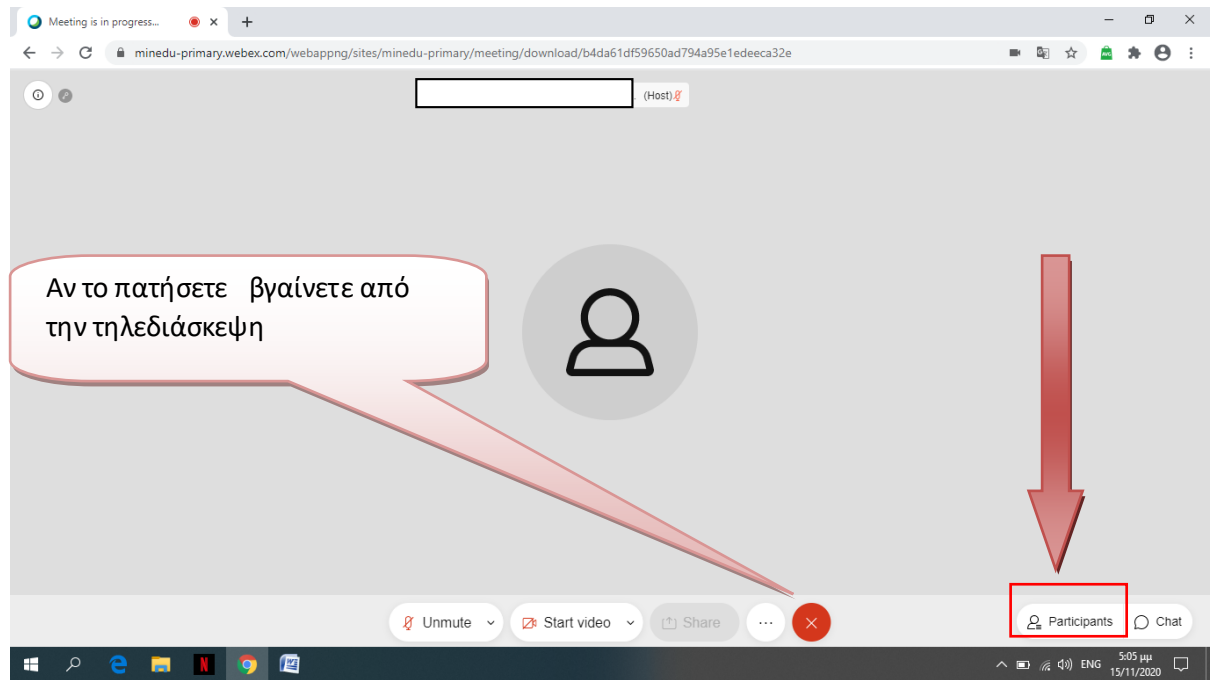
Meeting is in progress...

minedu-primary.webex.com/webappng/sites/minedu-primary/meeting/download/b4da61df59650ad794a95e1edeeca32e

(Host)

Αν το πατήσετε βγαίνετε από την τηλεδιάσκεψη

Unmute

Start video

Share

Participants

Chat

ENG

5:05 μμ
15/11/2020